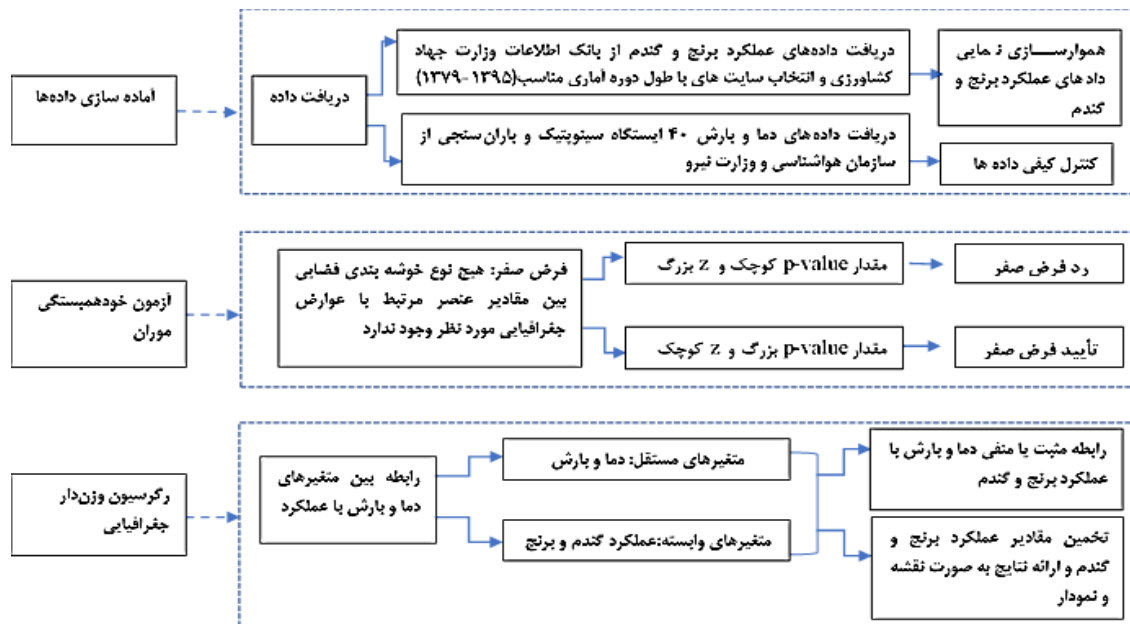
آماده سازی داده‌ها

دریافت داده

دریافت داده‌های عملکرد برنج و گندم از بانک اطلاعات وزارت جهاد کشاورزی و انتخاب سایت های با طول دوره آماری مناسب(۱۳۹۵-۱۳۷۹)

همموارســـازی نـ مایی داد های عملکرد برنج و گندم

دریافت داده‌های دما و بارش ۴۰ ایستگاه سینوپتیک و باران‌سنجی از سازمان هواشناسی و وزارت نیرو

کنترل کیفی داده ها

آزمون خودهمبستگی موران

فرض صفر: هیچ نوع خوشه بندی فضایی بین مقادیر عنصر مرتبط با عوارض جغرافیایی مورد نظر وجود ندارد

مقدار p-value کوچک و z بزرگ

رد فرض صفر

مقدار p-value بزرگ و z کوچک

تأیید فرض صفر

رگرسیون وزن‌دار جغرافیایی

رابطه بین متغیرهای دما و بارش با عملکرد

متغیرهای مستقل: دما و بارش

متغیرهای وابسته:عملکرد گندم و برنج

رابطه مثبت یا منفی دما و بارش با عملکرد برنج و گندم

تخمین مقادیر عملکرد برنج و گندم و ارائه نتایج به صورت نقشه و نمودار